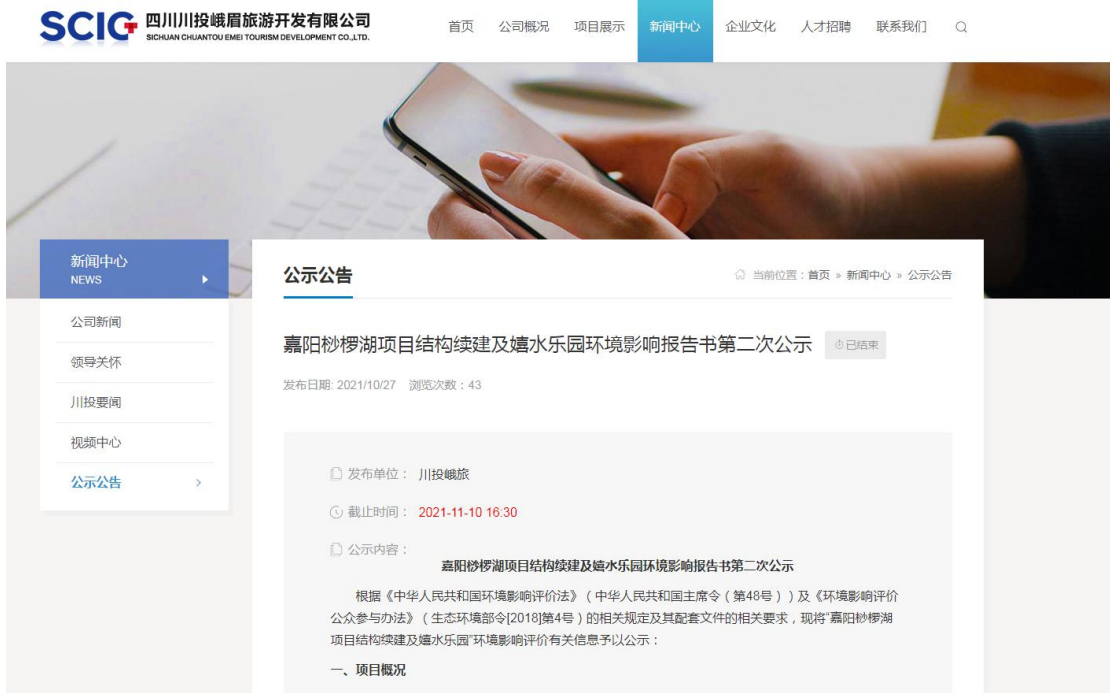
SCIC 四川川投峨眉旅游开发有限公司
SICHUAN CHUANTOU EMEI TOURISM DEVELOPMENT CO.,LTD.

首页 公司概况 项目展示 新闻中心 企业文化 人才招聘 联系我们

新闻中心
NEWS

公司新闻
领导关怀
川投要闻
视频中心
公示公告

公示公告

当前位置：首页 » 新闻中心 » 公示公告

嘉阳桫椤湖项目结构续建及嬉水乐园环境影响报告书第二次公示 已结束

发布日期: 2021/10/27 浏览次数：43

发布单位： 川投峨旅

截止时间： 2021-11-10 16:30

公示内容：

嘉阳桫椤湖项目结构续建及嬉水乐园环境影响报告书第二次公示

根据《中华人民共和国环境影响评价法》（中华人民共和国主席令（第48号））及《环境影响评价公众参与办法》（生态环境部令[2018]第4号）的相关规定及其配套文件的相关要求，现将"嘉阳桫椤湖项目结构续建及嬉水乐园"环境影响评价有关信息予以公示：

一、项目概况